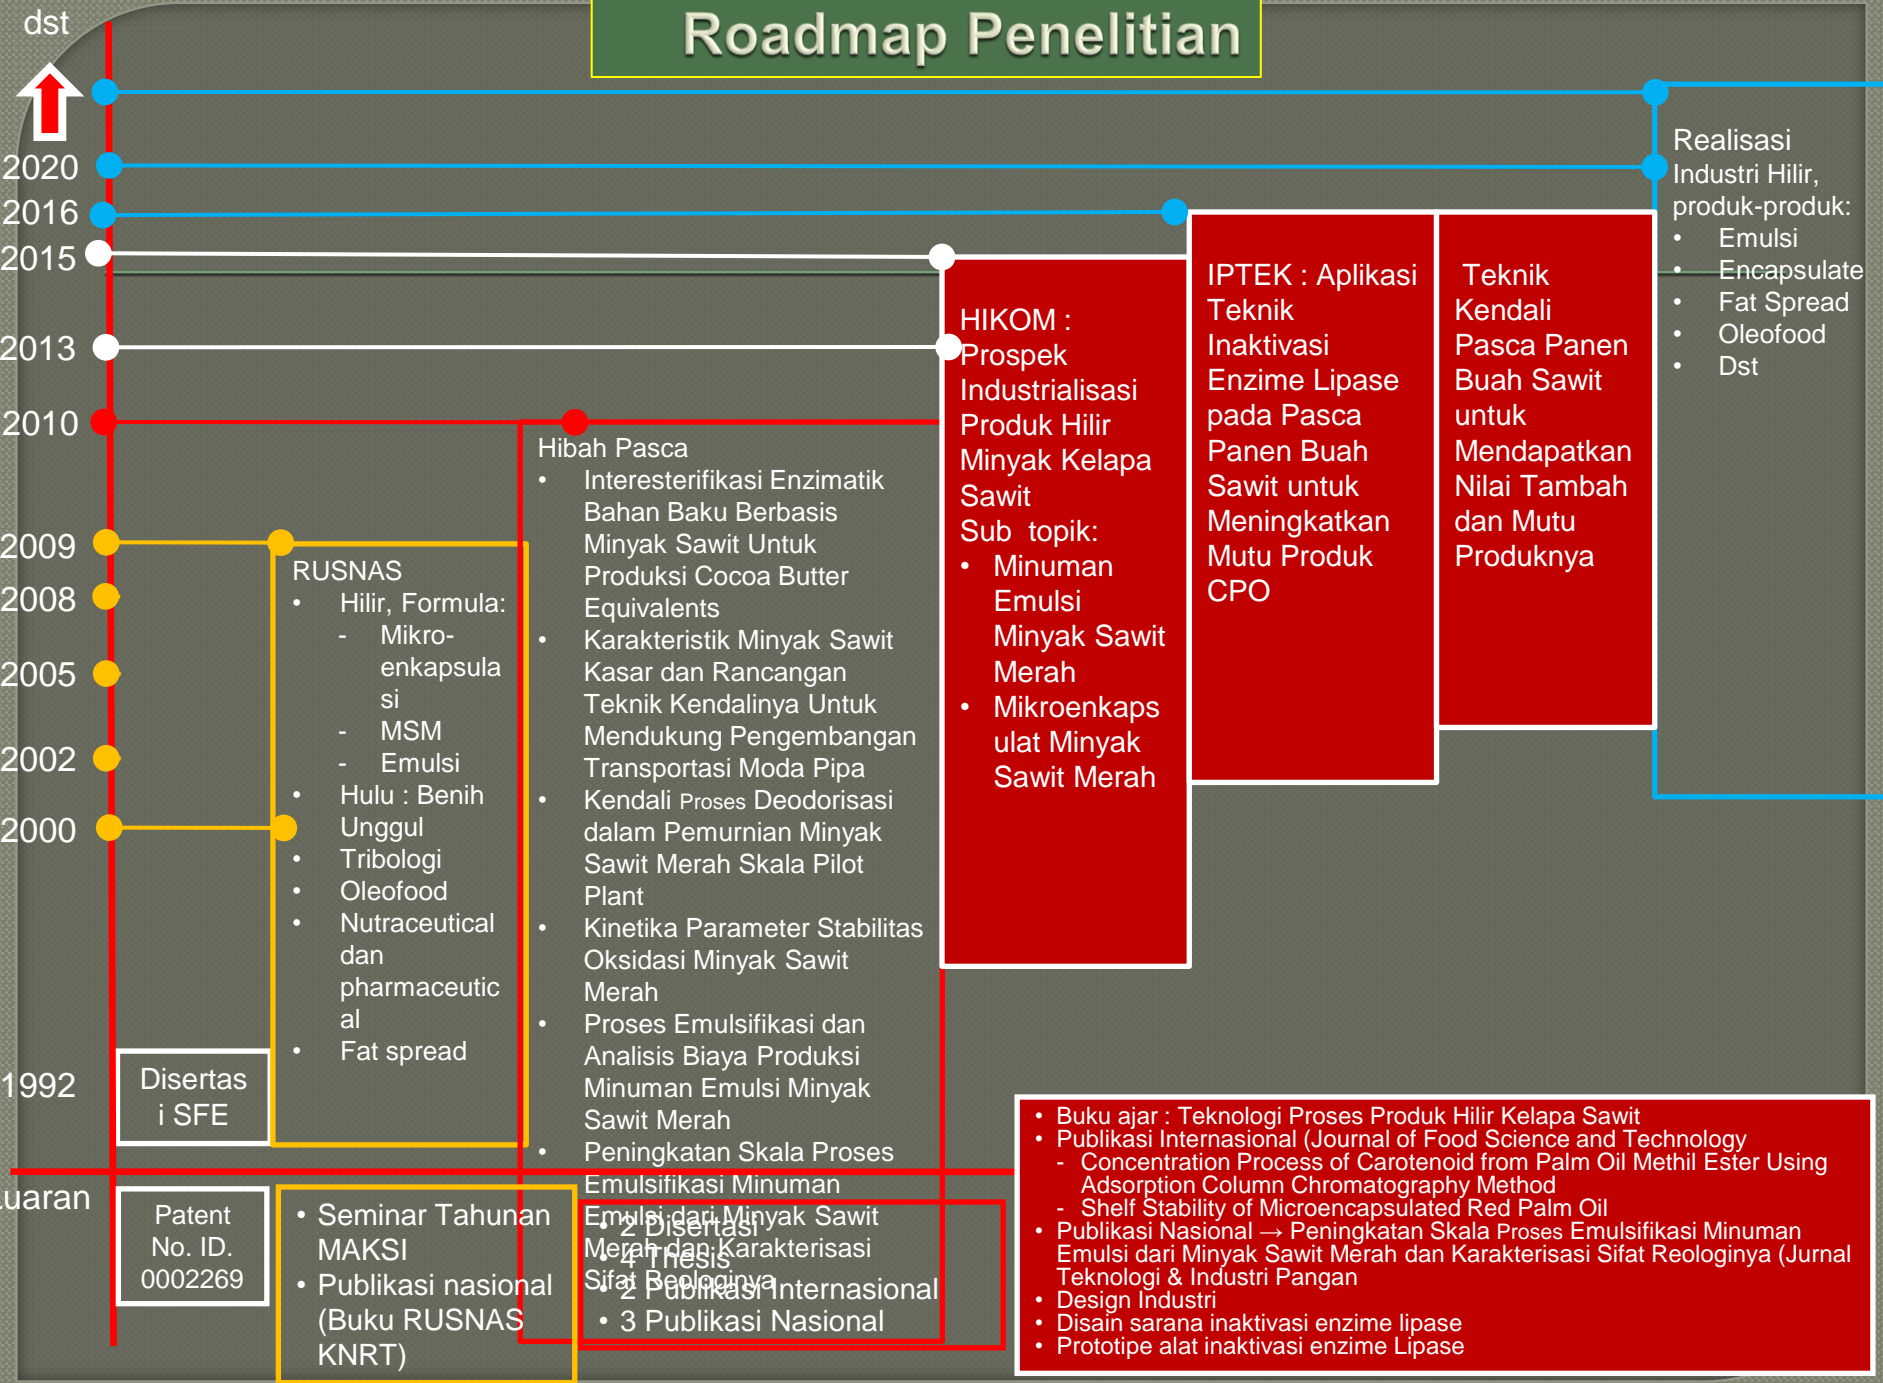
Roadmap Penelitian

dst

2020
2016
2015
2013
2010
2009
2008
2005
2002
2000
1992
Luaran

Realisasi Industri Hilir, produk-produk:
- Emulsi
- Encapsulate
- Fat Spread
- Oleofood
- Dst

IPTEK : Aplikasi Teknik Inaktivasi Enzime Lipase pada Pasca Panen Buah Sawit untuk Meningkatkan Mutu Produk CPO

Teknik Kendali Pasca Panen Buah Sawit untuk Mendapatkan Nilai Tambah dan Mutu Produknya

HIKOM : Prospek Industrialisasi Produk Hilir Minyak Kelapa Sawit
Sub topik:
- Minuman Emulsi Minyak Sawit Merah
- Mikroenkapsulat Minyak Sawit Merah

Hibah Pasca
- Interesterifikasi Enzimatik Bahan Baku Berbasis Minyak Sawit Untuk Produksi Cocoa Butter Equivalents
- Karakteristik Minyak Sawit Kasar dan Rancangan Teknik Kendalinya Untuk Mendukung Pengembangan Transportasi Moda Pipa
- Kendali Proses Deodorisasi dalam Pemurnian Minyak Sawit Merah Skala Pilot Plant
- Kinetika Parameter Stabilitas Oksidasi Minyak Sawit Merah
- Proses Emulsifikasi dan Analisis Biaya Produksi Minuman Emulsi Minyak Sawit Merah
- Peningkatan Skala Proses Emulsifikasi Minuman Emulsi dari Minyak Sawit Merah dan Karakterisasi Sifat Reologinya

RUSNAS
- Hilir, Formula:
  - Mikroenkapsulasi
  - MSM
  - Emulsi
- Hulu : Benih Unggul
- Tribologi
- Oleofood
- Nutraceutical dan pharmaceutical
- Fat spread

Disertasi SFE

Patent No. ID. 0002269

- Seminar Tahunan MAKSI
- Publikasi nasional (Buku RUSNAS KNRT)

- 2 Disertasi
- 4 Thesis
- 2 Publikasi Internasional
- 3 Publikasi Nasional

- Buku ajar : Teknologi Proses Produk Hilir Kelapa Sawit
- Publikasi Internasional (Journal of Food Science and Technology
  - Concentration Process of Carotenoid from Palm Oil Methil Ester Using Adsorption Column Chromatography Method
  - Shelf Stability of Microencapsulated Red Palm Oil
- Publikasi Nasional → Peningkatan Skala Proses Emulsifikasi Minuman Emulsi dari Minyak Sawit Merah dan Karakterisasi Sifat Reologinya (Jurnal Teknologi & Industri Pangan
- Design Industri
- Disain sarana inaktivasi enzime lipase
- Prototipe alat inaktivasi enzime Lipase